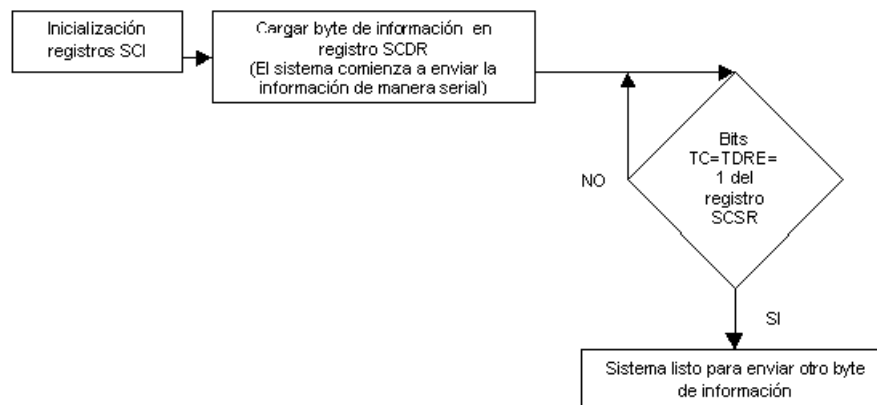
Inicialización registros SCI

Cargar byte de información en registro SCDR
(El sistema comienza a enviar la información de manera serial)

Bits TC=TDRE= 1 del registro SCSR

NO

SI

Sistema listo para enviar otro byte de información